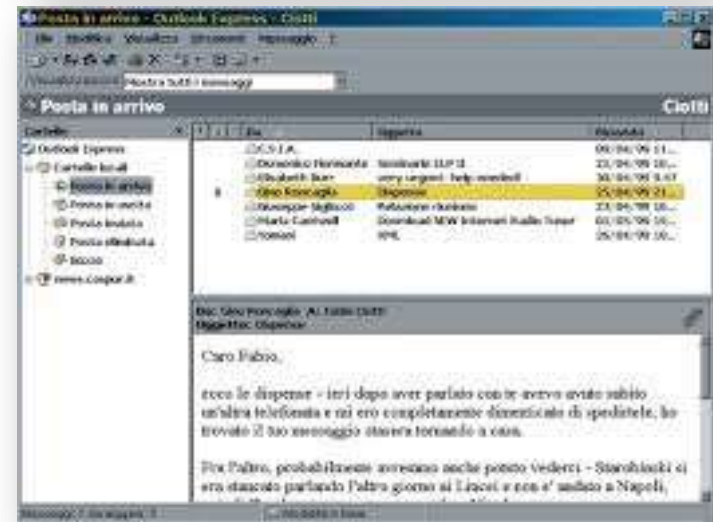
Posta in arrivo - Outlook Express - Ciotti

File Modifica Visualizza Strumenti Messaggio ?

Visualizza: Mostra tutti i messaggi

Posta in arrivo

Ciotti

Cartelle

Outlook Express

Cartelle locali

Posta in arrivo

Posta in uscita

Posta inviata

Posta eliminata

Bozze

news.caspur.it

| Da | Oggetto | Ricevuto |
|---|---|---|
| C.S.I.A. | | 09/04/99 11... |
| Domenico Fiormonte | Seminario ILP II | 23/04/99 10... |
| Elisabeth Burr | very urgent - help needed! | 30/04/99 9.47 |
| Gino Roncaglia | Dispense | 25/04/99 21... |
| Giuseppe Gigliozzi | Relazione riveduta | 23/04/99 10... |
| Mario Gambardi | Download SDW Internet Radio Tuner | 01/05/99 10... |
| Tomasi | XML | 26/04/99 10... |

Da: Gino Roncaglia A: Fabio Ciotti
Oggetto: Dispense

Caro Fabio,

ecco le dispense - ieri dopo aver parlato con te avevo avuto subito un'altra telefonata e mi ero completamente dimenticato di spedirtele, ho trovato il tuo messaggio stasera tornando a casa.

Fra l'altro, probabilmente avremmo anche potuto vederci - Starobinski si era staccato parlando l'altro giorno ai Lincei e non e' andato a Napoli,

Messaggi: 7, da leggere: 3

Lavoro in linea